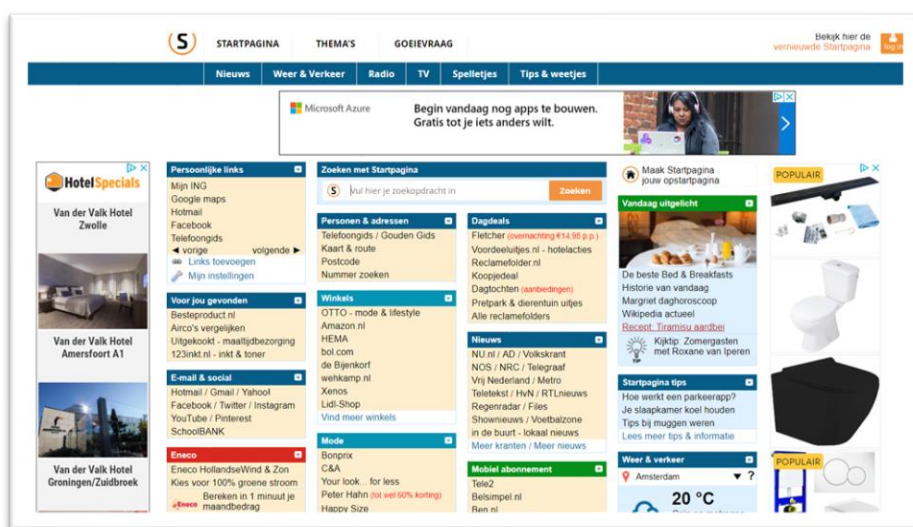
S STARTPAGINA THEMA'S GOEIEVRAAG

Bekijk hier de vernieuwde Startpagina

log in

Nieuws Weer & Verkeer Radio TV Spelletjes Tips & weetjes

Microsoft Azure

Begin vandaag nog apps te bouwen. Gratis tot je iets anders wilt.

HotelSpecials

Van der Valk Hotel Zwolle

Van der Valk Hotel Amersfoort A1

Van der Valk Hotel Groningen/Zuidbroek

Persoonlijke links

Mijn ING
Google maps
Hotmail
Facebook
Telefoongids
◄ vorige volgende ►
Links toevoegen
Mijn instellingen

Voor jou gevonden

Besteproduct.nl
Airco's vergelijken
Uitgekookt.nl - maaltijdbezorging
123inkt.nl - inkt & toner

E-mail & social

Hotmail / Gmail / Yahoo!
Facebook / Twitter / Instagram
YouTube / Pinterest
SchoolBANK

Eneco

Eneco HollandseWind & Zon
Kies voor 100% groene stroom
Bereken in 1 minuut je maandbedrag

Zoeken met Startpagina

Vul hier je zoekopdracht in

Zoeken

Personen & adressen

Telefoongids / Gouden Gids
Kaart & route
Postcode
Nummer zoeken

Winkels

OTTO - mode & lifestyle
Amazon.nl
HEMA
bol.com
de Bijenkorf
wehkamp.nl
Xenos
Lidl-Shop
Vind meer winkels

Mode

Bonprix
C&A
Your look... for less
Peter Hahn (tot wel 60% korting)
Happy Size

Dagdeals

Fletcher (overnachting €14,95 p.p.)
Voordeeluitjes.nl - hotelacties
Reclamefolder.nl
Koopjedeal
Dagtochten (aanbiedingen)
Pretpark & dierentuin uitjes
Alle reclamefolders

Nieuws

NU.nl / AD / Volkskrant
NOS / NRC / Telegraaf
Vrij Nederland / Metro
Teletekst / HvN / RTLnieuws
Regenradar / Files
Shownieuws / Voetbalzone
in de buurt - lokaal nieuws
Meer kranten / Meer nieuws

Mobiel abonnement

Tele2
Belsimpel.nl
Ben.nl

Maak Startpagina jouw opstartpagina

Vandaag uitgelicht

De beste Bed & Breakfasts
Historie van vandaag
Margriet daghoroscoop
Wikipedia actueel
Recept: Tiramisu aardbei
Kijktip: Zomergasten met Roxane van Iperen

Startpagina tips

Hoe werkt een parkeerapp?
Je slaapkamer koel houden
Tips bij muggen weren
Lees meer tips & informatie

Weer & verkeer

Amsterdam

20 °C

POPULAIR

POPULAIR